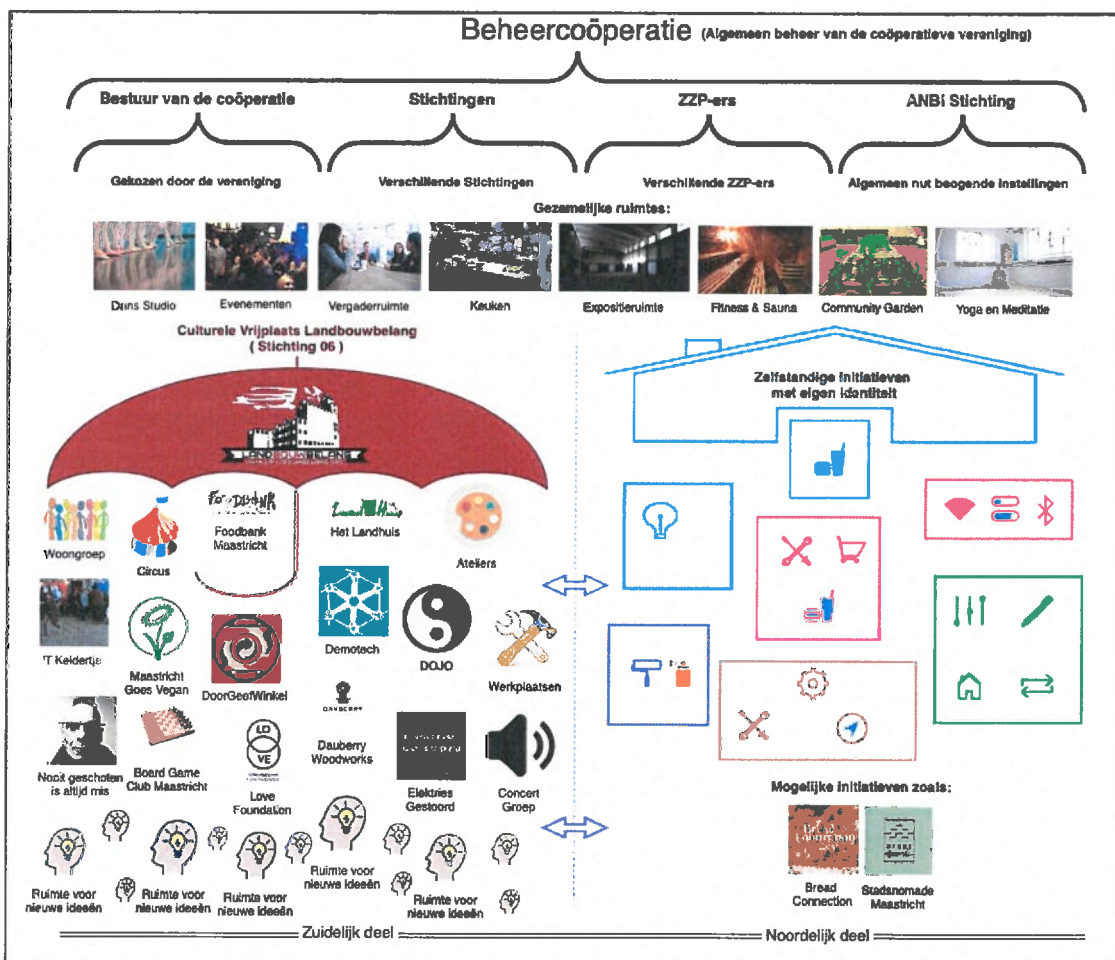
Beheercoöperatie (Algemeen beheer van de coöperatieve vereniging)

Bestuur van de coöperatie

Stichtingen

ZZP-ers

ANBI Stichting

Gekozen door de vereniging

Verschillende Stichtingen

Verschillende ZZP-ers

Algemeen nut beogende instellingen

Gezamelijke ruimtes:

Dans Studio

Evenementen

Vergaderruimte

Keuken

Expositieruimte

Fitness & Sauna

Community Garden

Yoga en Meditatie

Culturele Vrijplaats Landbouwbelang
( Stichting 06 )

LANDBOUWBELANG

Zelfstandige initiatieven met eigen identiteit

Woongroep

Circus

Foodbank Maastricht

Het Landhuis

Ateliers

'T Keldertje

Maastricht Goes Vegan

DoorGeefWinkel

Demotech

DOJO

Werkplaatsen

Nooit geschoten is altijd mis

Board Game Club Maastricht

LO VE

Love Foundation

Dauberry Woodworks

Elektries Gestoord

Concert Groep

Ruimte voor nieuwe ideeën

Ruimte voor nieuwe ideeën

Ruimte voor nieuwe ideeën

Ruimte voor nieuwe ideeën

Ruimte voor nieuwe ideeën

Mogelijke initiatieven zoals:

Bread Connection

Stadsnomade Maastricht

Zuidelijk deel

Noordelijk deel